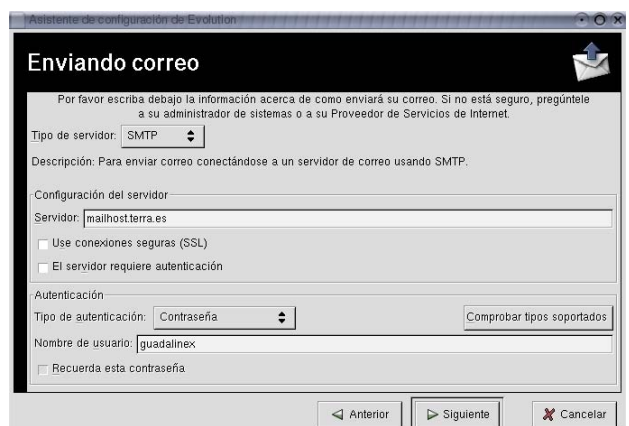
Asistente de configuración de Evolution

Enviando correo

Por favor escriba debajo la información acerca de como enviará su correo. Si no está seguro, pregúntele a su administrador de sistemas o a su Proveedor de Servicios de Internet.

Tipo de servidor: SMTP

Descripción: Para enviar correo conectándose a un servidor de correo usando SMTP.

Configuración del servidor

Servidor: mailhost.terra.es

Use conexiones seguras (SSL)

El servidor requiere autenticación

Autenticación

Tipo de autenticación: Contraseña

Comprobar tipos soportados

Nombre de usuario: guadalinex

Recuerda esta contraseña

Anterior

Siguiente

Cancelar